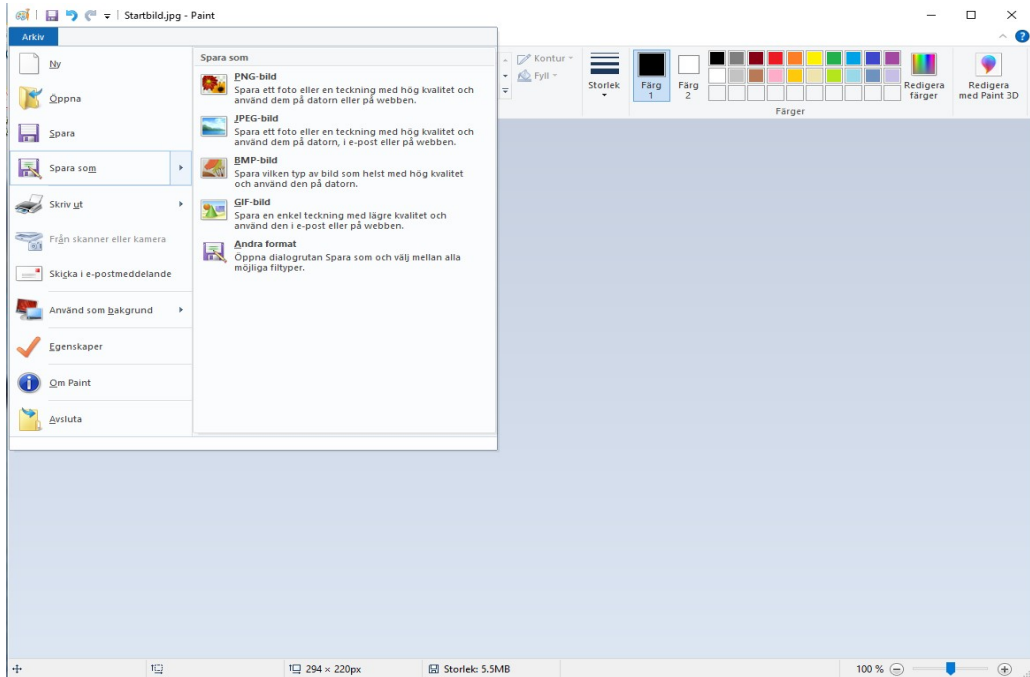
Startbild.jpg - Paint

Arkiv

Ny
Öppna
Spara
Spara som
Skriv ut
Från skanner eller kamera
Skicka i e-postmeddelande
Använd som bakgrund
Egenskaper
Om Paint
Avsluta

Spara som

PNG-bild
Spara ett foto eller en teckning med hög kvalitet och använd dem på datorn eller på webben.

JPEG-bild
Spara ett foto eller en teckning med hög kvalitet och använd dem på datorn, i e-post eller på webben.

BMP-bild
Spara vilken typ av bild som helst med hög kvalitet och använd den på datorn.

GIF-bild
Spara en enkel teckning med lägre kvalitet och använd den i e-post eller på webben.

Andra format
Öppna dialogrutan Spara som och välj mellan alla möjliga filtyper.

Kontur
Fyll
Storlek
Färg 1
Färg 2
Redigera färger
Redigera med Paint 3D
Färger

294 × 220px
Storlek: 5.5MB
100 %